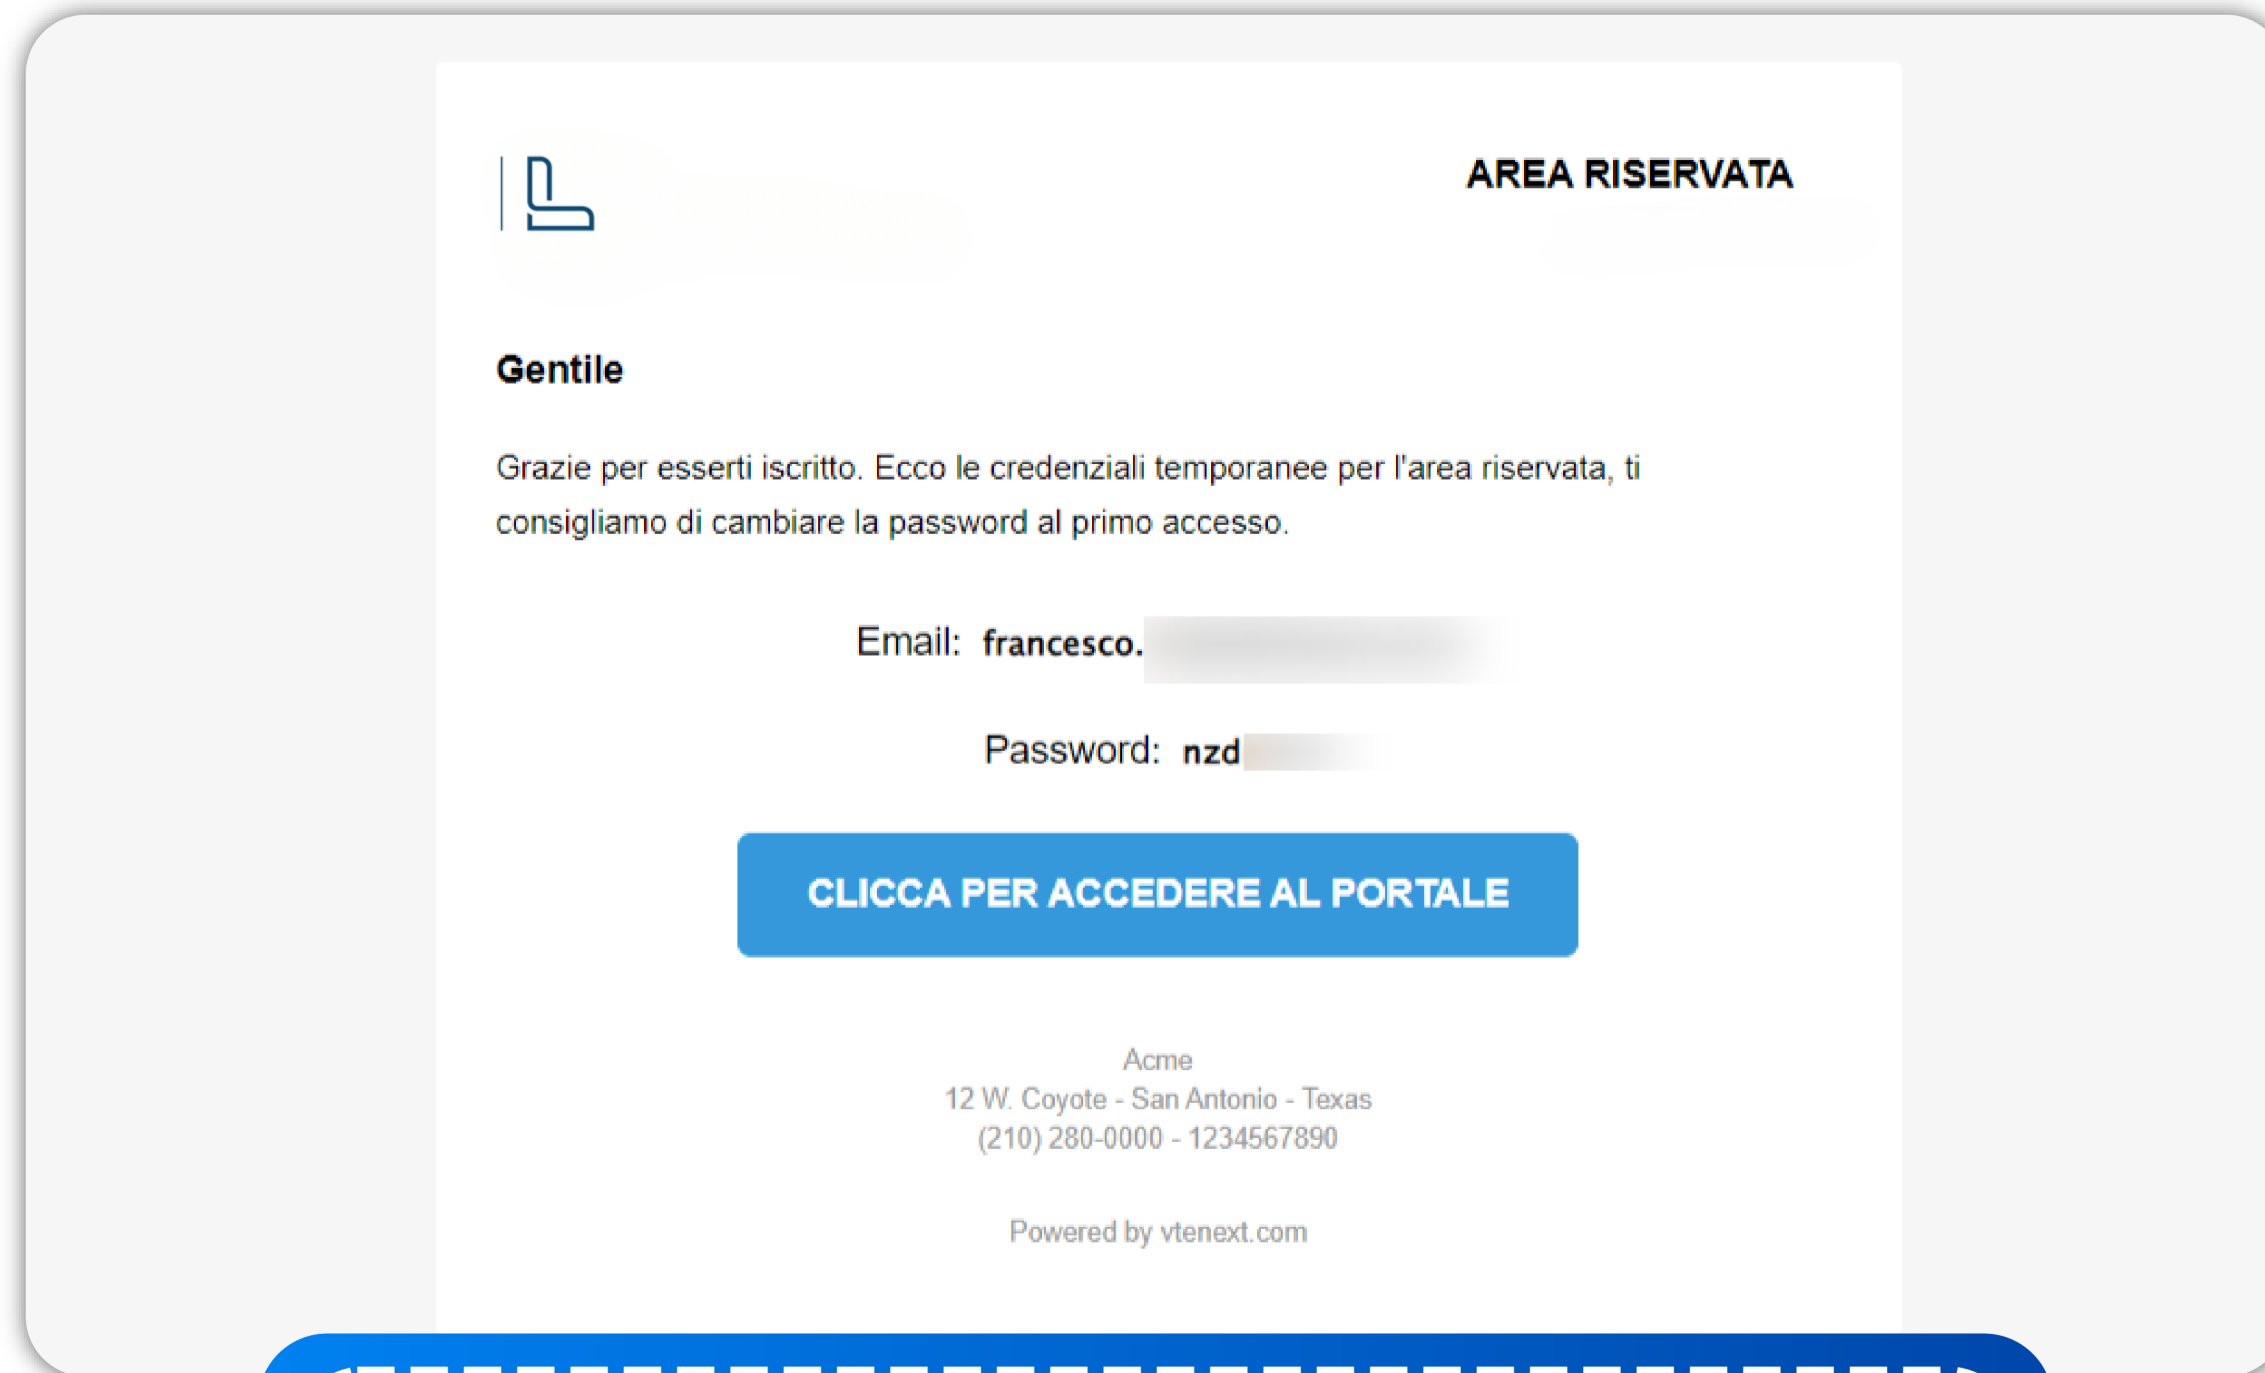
AREA RISERVATA

Gentile

Grazie per esserti iscritto. Ecco le credenziali temporanee per l'area riservata, ti consigliamo di cambiare la password al primo accesso.

Email: francesco.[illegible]

Password: nzd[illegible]

CLICCA PER ACCEDERE AL PORTALE

Acme
12 W. Coyote - San Antonio - Texas
(210) 280-0000 - 1234567890

Powered by vtenext.com